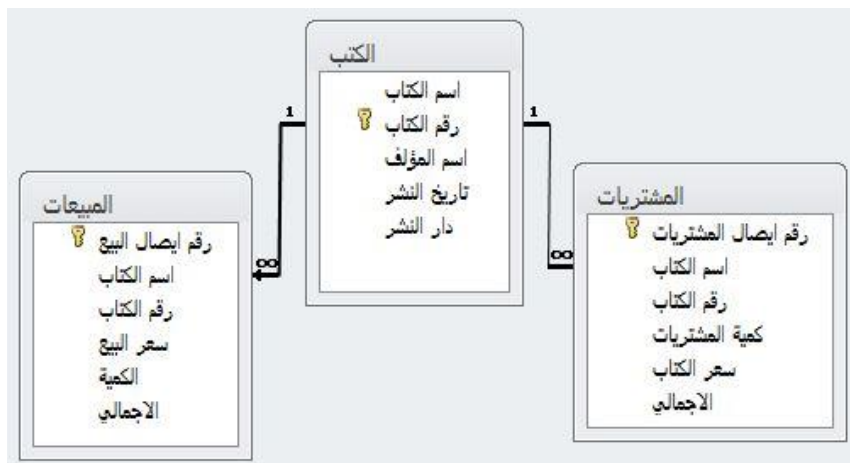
الكتب
اسم الكتاب
رقم الكتاب
اسم المؤلف
تاريخ النشر
دار النشر

1
1
∞
∞

المبيعات
رقم ايصال البيع
اسم الكتاب
رقم الكتاب
سعر البيع
الكمية
الاجمالي

المشتريات
رقم ايصال المشتريات
اسم الكتاب
رقم الكتاب
كمية المشتريات
سعر الكتاب
الاجمالي